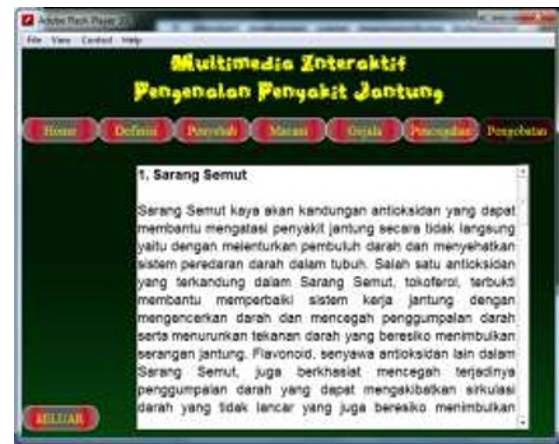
Adobe Flash Player 10

File View Control Help

Multimedia Interaktif
Pengenalan Penyakit Jantung

Home Definisi Penyebab Macam Gejala Pencegahan Pengobatan

1. Sarang Semut

Sarang Semut kaya akan kandungan antioksidan yang dapat membantu mengatasi penyakit jantung secara tidak langsung yaitu dengan melenturkan pembuluh darah dan menyehatkan sistem peredaran darah dalam tubuh. Salah satu antioksidan yang terkandung dalam Sarang Semut, tokoferol, terbukti membantu memperbaiki sistem kerja jantung dengan mengencerkan darah dan mencegah penggumpalan darah serta menurunkan tekanan darah yang beresiko menimbulkan serangan jantung. Flavonoid, senyawa antioksidan lain dalam Sarang Semut, juga berkhasiat mencegah terjadinya penggumpalan darah yang dapat mengakibatkan sirkulasi darah yang tidak lancar yang juga beresiko menimbulkan

KELUAR